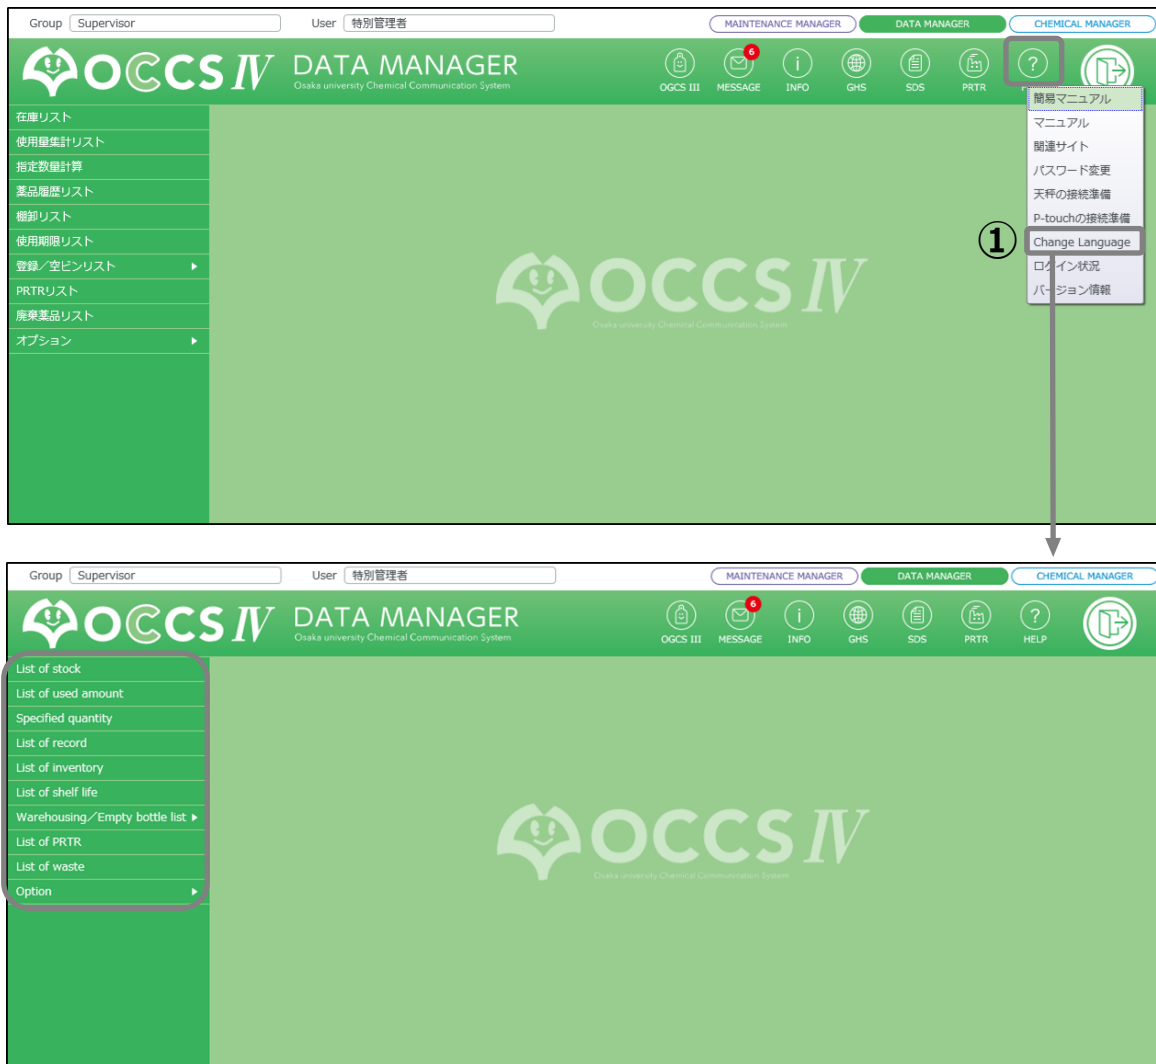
Group Supervisor User 特別管理者

MAINTENANCE MANAGER DATA MANAGER CHEMICAL MANAGER

OCCS IV DATA MANAGER
Osaka university Chemical Communication System

OGCS III 6 MESSAGE INFO GHS SDS PRTR

在庫リスト
使用量集計リスト
指定数量計算
薬品履歴リスト
棚卸リスト
使用期限リスト
登録／空ビンリスト
PRTRリスト
廃棄薬品リスト
オプション

簡易マニュアル
マニュアル
関連サイト
パスワード変更
天秤の接続準備
P-touchの接続準備
① Change Language
ログイン状況
バージョン情報

OCCS IV
Osaka university Chemical Communication System

Group Supervisor User 特別管理者

MAINTENANCE MANAGER DATA MANAGER CHEMICAL MANAGER

OCCS IV DATA MANAGER
Osaka university Chemical Communication System

OGCS III 6 MESSAGE INFO GHS SDS PRTR HELP

List of stock
List of used amount
Specified quantity
List of record
List of inventory
List of shelf life
Warehousing／Empty bottle list
List of PRTR
List of waste
Option

OCCS IV
Osaka university Chemical Communication System